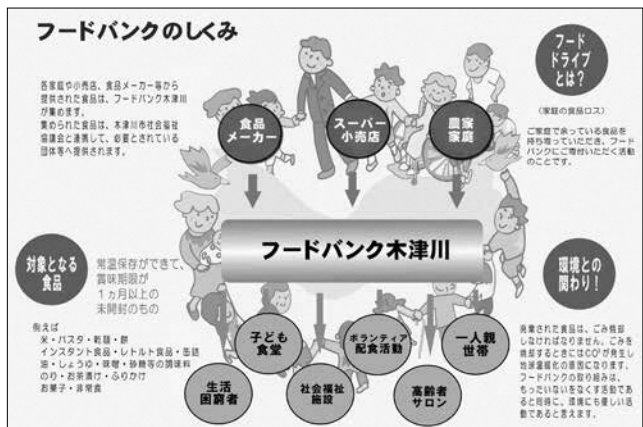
フードバンクのしくみ

各家庭や小売店、食品メーカー等から提供された食品は、フードバンク木津川が集めます。
集められた食品は、木津川市社会福祉協議会と連携して、必要とされている団体等へ提供されます。

フードドライブとは?

(家庭の食品ロス)

ご家庭で余っている食品を持ち寄っていただき、フードバンクにご寄付いただく活動のことです。

食品メーカー

スーパー小売店

農家家庭

フードバンク木津川

対象となる食品

常温保存ができて、賞味期限が1ヵ月以上の未開封のもの

例えば
米・パスタ・乾麺・餅
インスタント食品・レトルト食品・缶詰
油・しょうゆ・味噌・砂糖等の調味料
のり・お茶漬け・ふりかけ
お菓子・非常食

環境との関わり!

廃棄された食品は、ごみ焼却しなければなりません。ごみを焼却するときには$CO_2$が発生し地球温暖化の原因になります。フードバンクの取り組みは、もったいないをなくす活動であると同時に、環境にも優しい活動であると言えます。

子ども食堂

ボランティア配食活動

一人親世帯

生活困窮者

社会福祉施設

高齢者サロン